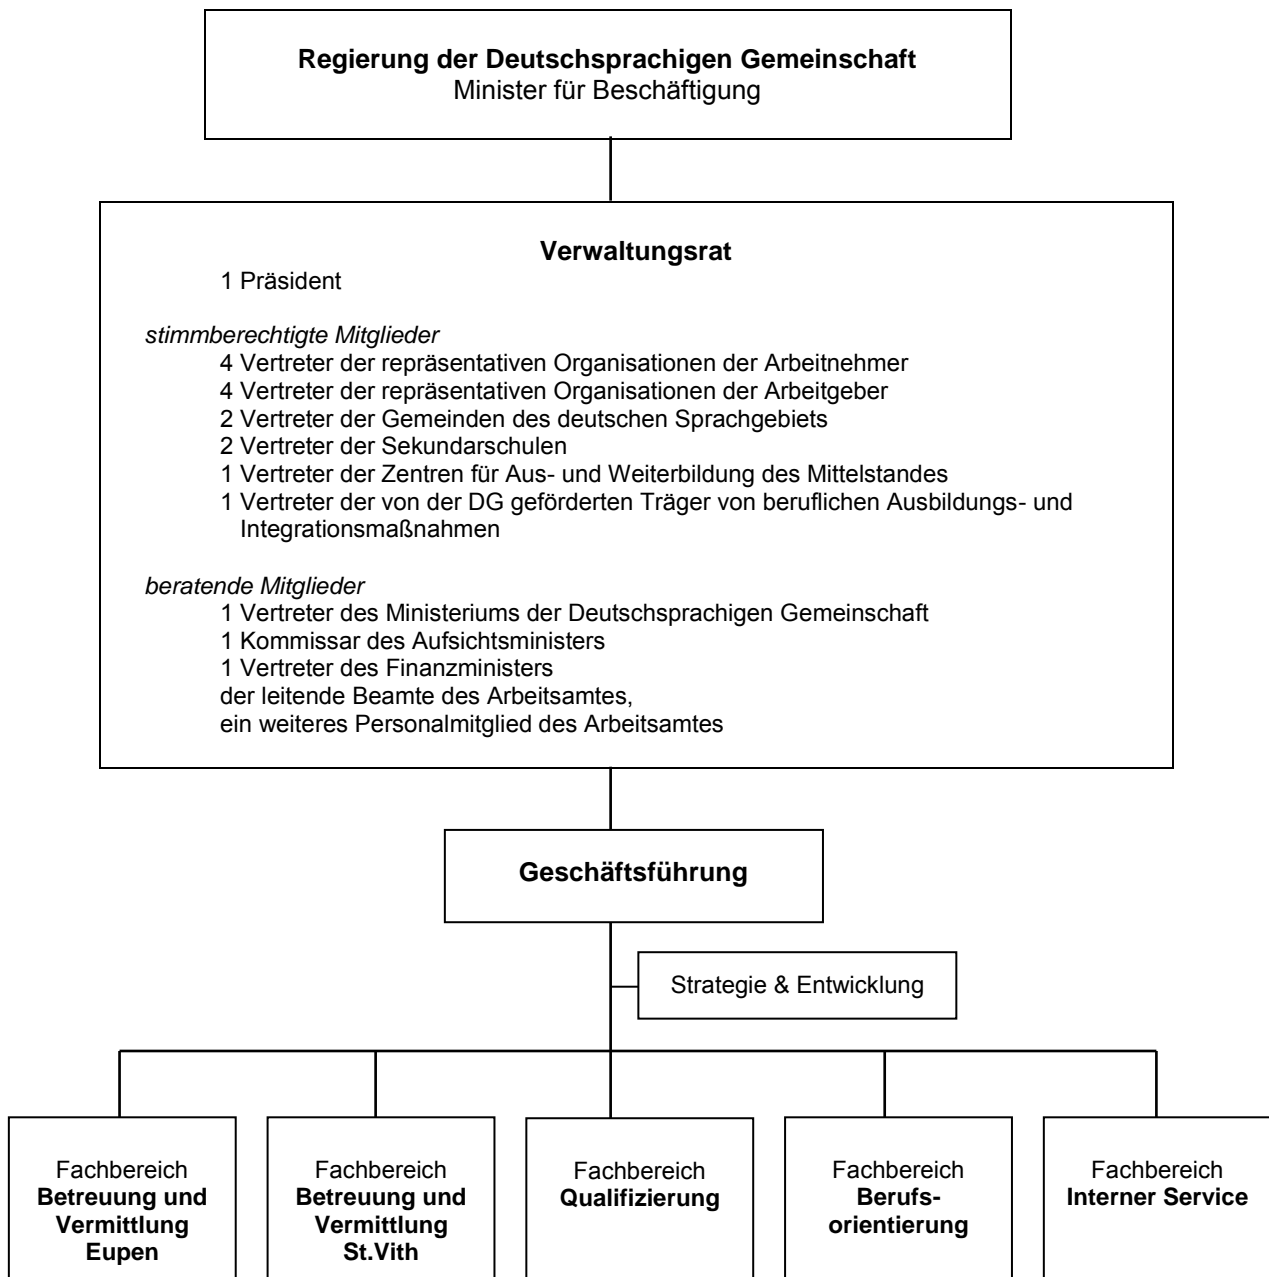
**Regierung der Deutschsprachigen Gemeinschaft**
Minister für Beschäftigung

**Verwaltungsrat**
1 Präsident

*stimmberechtigte Mitglieder*
4 Vertreter der repräsentativen Organisationen der Arbeitnehmer
4 Vertreter der repräsentativen Organisationen der Arbeitgeber
2 Vertreter der Gemeinden des deutschen Sprachgebiets
2 Vertreter der Sekundarschulen
1 Vertreter der Zentren für Aus- und Weiterbildung des Mittelstandes
1 Vertreter der von der DG geförderten Träger von beruflichen Ausbildungs- und Integrationsmaßnahmen

*beratende Mitglieder*
1 Vertreter des Ministeriums der Deutschsprachigen Gemeinschaft
1 Kommissar des Aufsichtsministers
1 Vertreter des Finanzministers
der leitende Beamte des Arbeitsamtes,
ein weiteres Personalmitglied des Arbeitsamtes

**Geschäftsführung**

Strategie & Entwicklung

Fachbereich
**Betreuung und Vermittlung Eupen**

Fachbereich
**Betreuung und Vermittlung St.Vith**

Fachbereich
**Qualifizierung**

Fachbereich
**Berufsorientierung**

Fachbereich
**Interner Service**